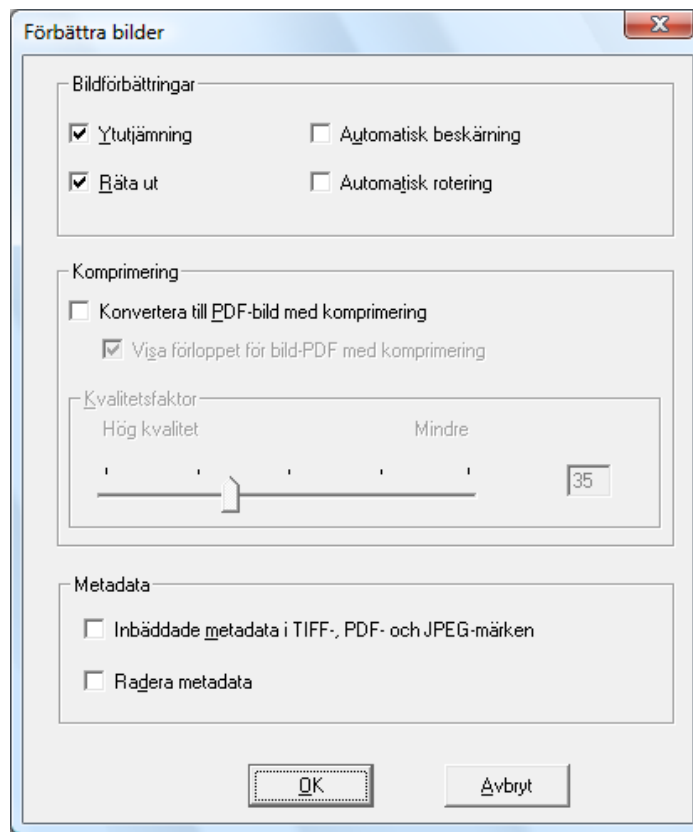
Förbättra bilder

Bildförbättringar

Ytutjämning

Automatisk beskärning

Räta ut

Automatisk rotering

Komprimering

Konvertera till PDF-bild med komprimering

Visa förloppet för bild-PDF med komprimering

Kvalitetsfaktor

Hög kvalitet

Mindre

35

Metadata

Inbäddade metadata i TIFF-, PDF- och JPEG-märken

Radera metadata

OK

Avbryt